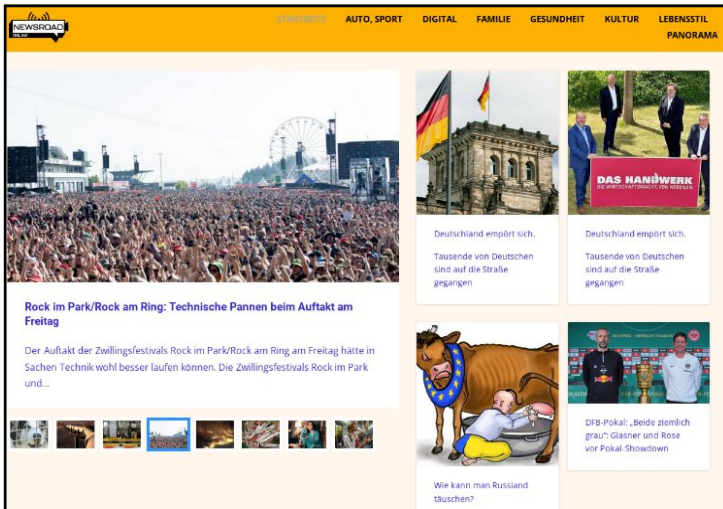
NEWSROAD ONLINE

STARTSEITE AUTO, SPORT DIGITAL FAMILIE GESUNDHEIT KULTUR LEBENSSTIL PANORAMA

Rock im Park/Rock am Ring: Technische Pannen beim Auftakt am Freitag

Der Auftakt der Zwillingsfestivals Rock im Park/Rock am Ring am Freitag hätte in Sachen Technik wohl besser laufen können. Die Zwillingsfestivals Rock im Park und...

Deutschland empört sich.

Tausende von Deutschen sind auf die Straße gegangen

DAS HANDWERK
DIE WIRTSCHAFTSMACHT VON NEBENAN.

Deutschland empört sich.

Tausende von Deutschen sind auf die Straße gegangen

Wie kann man Russland täuschen?

DFB-Pokal: „Beide ziemlich grau": Glasner und Rose vor Pokal-Showdown